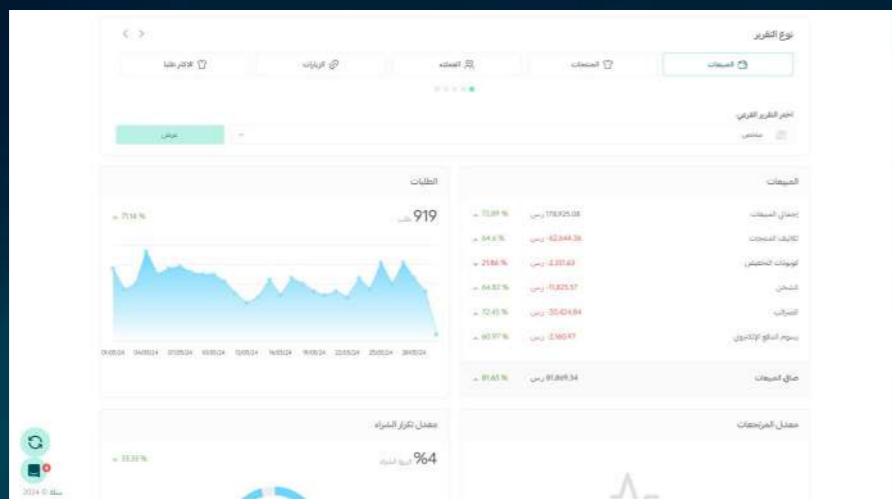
نوع التقرير

المبيعات
المنتجات
العملاء
الزيارات
الأكثر طلبا

اختر التقرير الفرعي
ملخص
عرض

المبيعات

إجمالي المبيعات | 178,925.08 ر.س | 73.89 %
تكاليف المنتجات | -62,644.36 ر.س | 64.6 %
كوبونات التخفيض | -2,337.63 ر.س | 21.86 %
الشحن | -11,825.57 ر.س | 64.82 %
الضرائب | -30,424.84 ر.س | 72.45 %
رسوم الدفع الإلكتروني | -2,180.97 ر.س | 60.97 %
صافي المبيعات | 81,869.34 ر.س | 81.65 %

الطلبات
919 طلب
71.14 %

01/05/24 04/05/24 07/05/24 10/05/24 13/05/24 16/05/24 19/05/24 22/05/24 25/05/24 28/05/24

معدل المرتجعات

معدل تكرار الشراء
%64
33.33 %

2024 © سلة